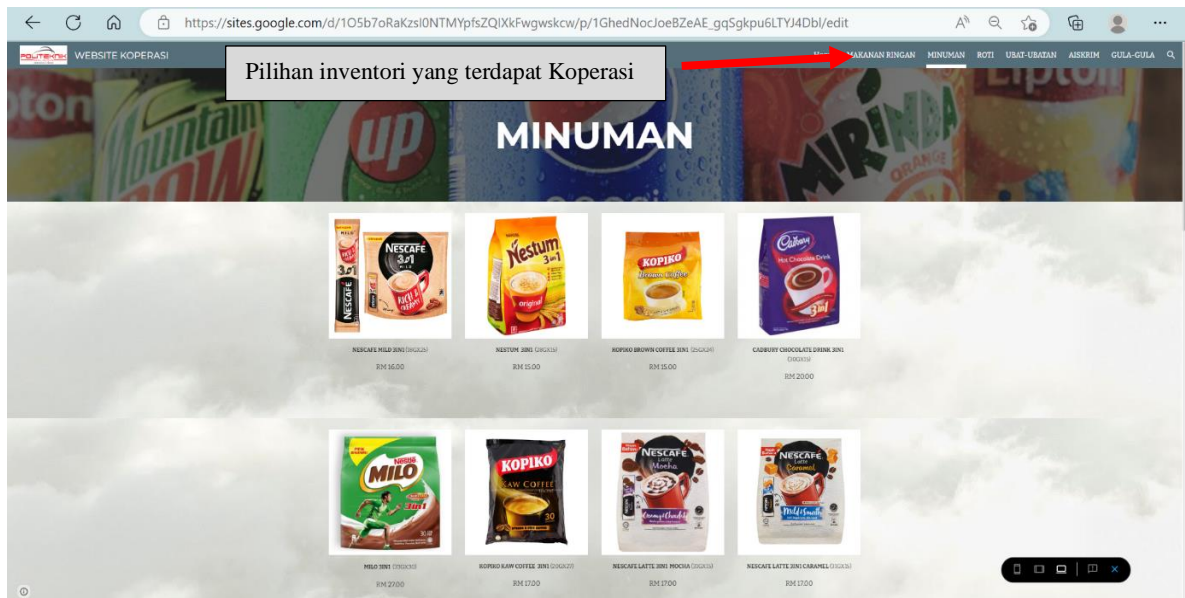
https://sites.google.com/d/1O5b7oRaKzsl0NTMYpfsZQIXkFwgwskcw/p/1GhedNocJoeBZeAE_gqSgkpu6LTYJ4Dbl/edit

WEBSITE KOPERASI

Pilihan inventori yang terdapat Koperasi

MAKANAN RINGAN MINUMAN ROTI UBAT-UBATAN AISKRIM GULA-GULA

MINUMAN

NESCAFE MILD 3IN1 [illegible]
RM 16.00

NESTUM 3IN1 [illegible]
RM 15.00

KOPIKO BROWN COFFEE 3IN1 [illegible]
RM 15.00

CADBURY CHOCOLATE DRINK 3IN1 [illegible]
RM 20.00

MILO 3IN1 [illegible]
RM 27.00

KOPIKO RAW COFFEE 3IN1 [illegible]
RM 17.00

NESCAFE LATTE 3IN1 MOCHA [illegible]
RM 17.00

NESCAFE LATTE 3IN1 CARAMEL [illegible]
RM 17.00